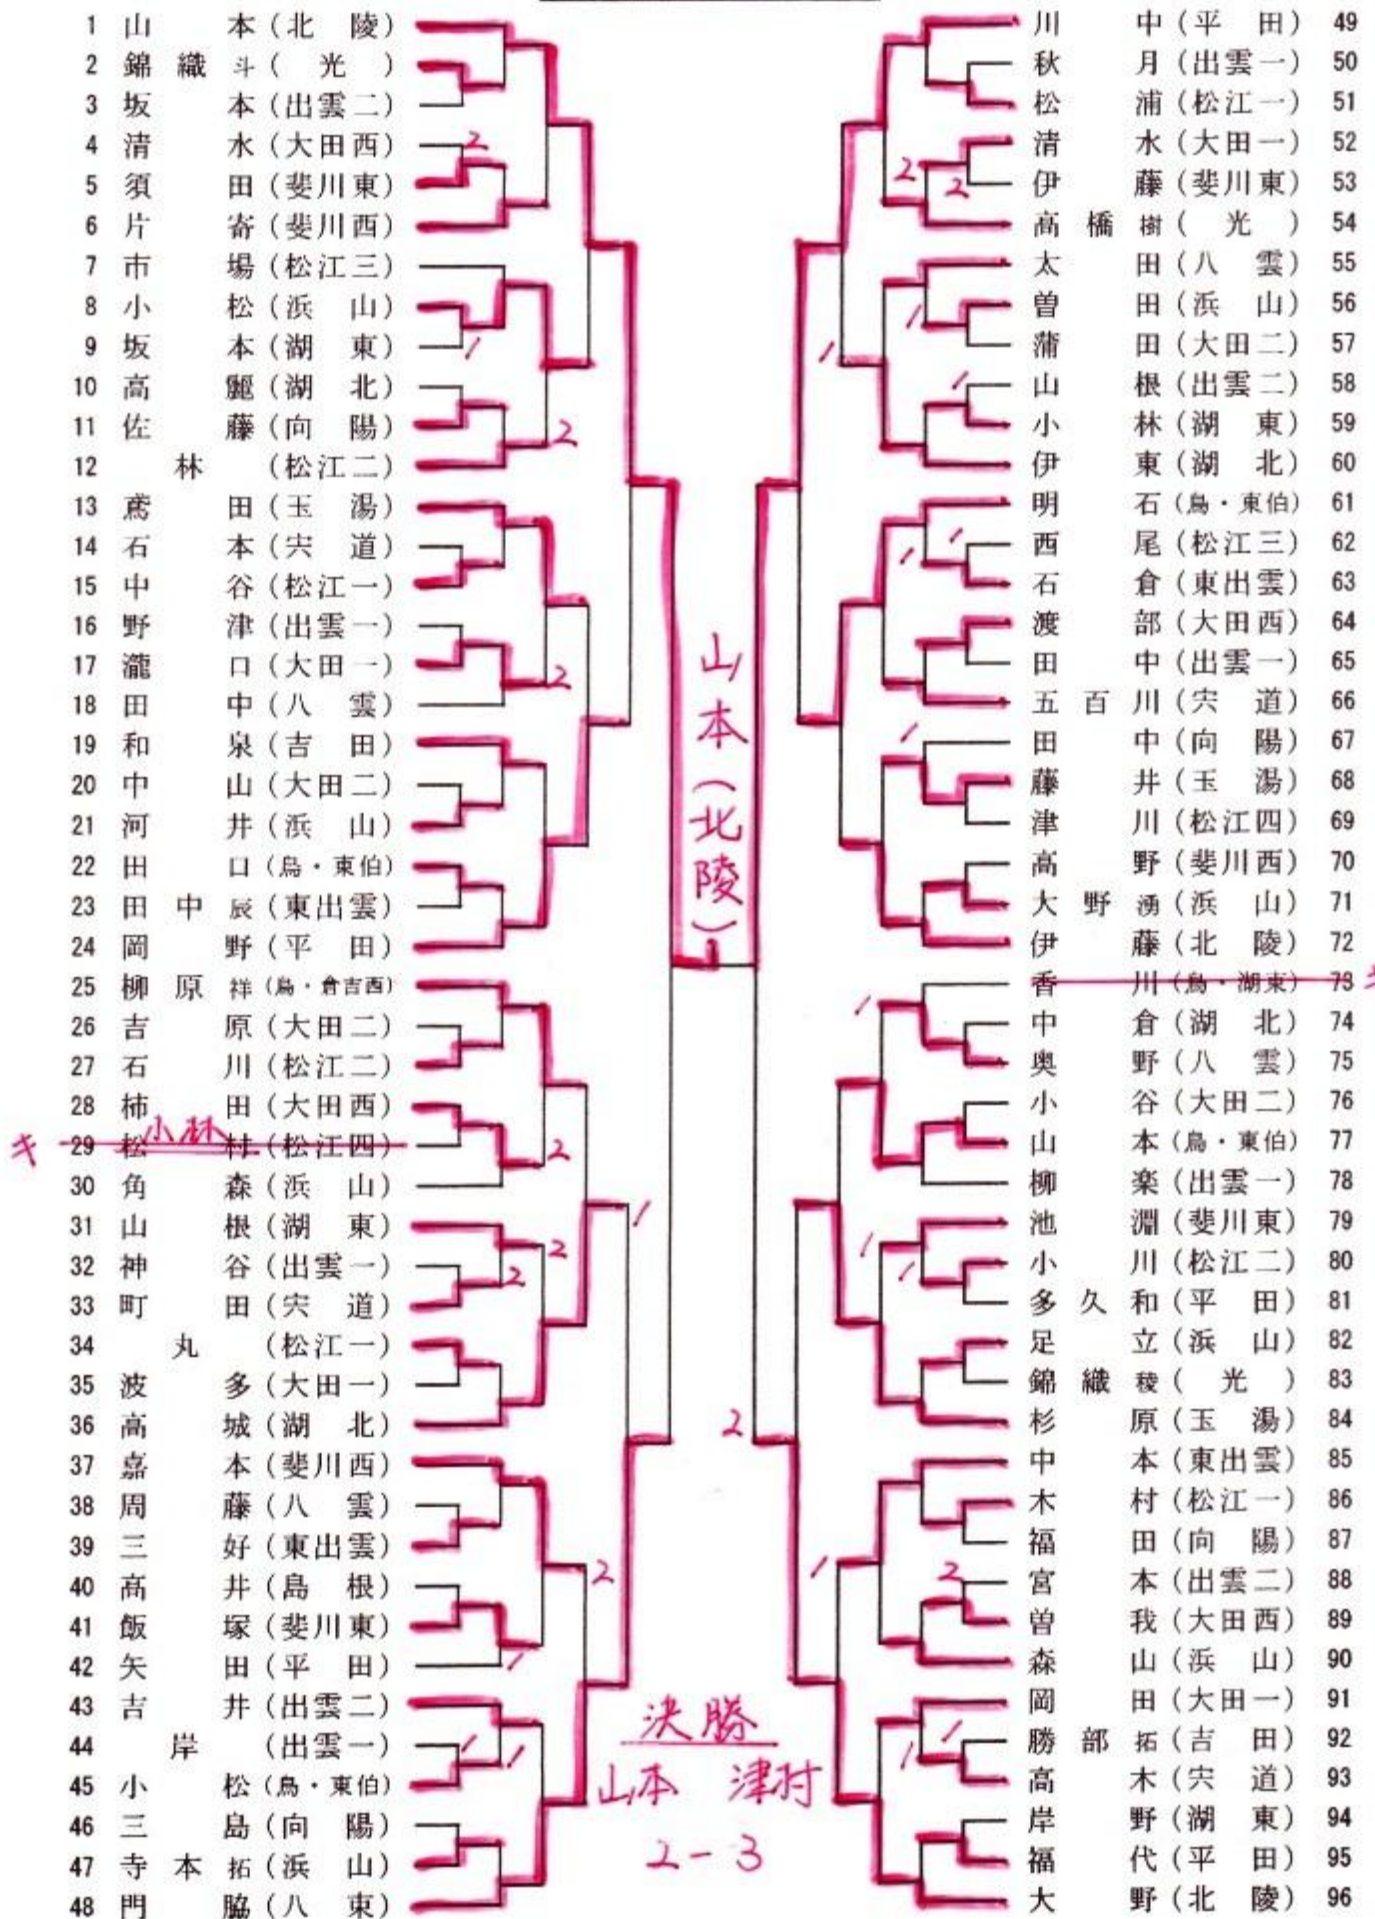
1 山本（北陸）
2 錦織斗（光）
3 坂本（出雲二）
4 清水（大田西）
5 須田（斐川東）
6 片寄（斐川西）
7 市場（松江三）
8 小松（浜山）
9 坂本（湖東）
10 高麗（湖北）
11 佐藤（向陽）
12 林（松江二）
13 鳶田（玉湯）
14 石本（宍道）
15 中谷（松江一）
16 野津（出雲一）
17 瀧口（大田一）
18 田中（八雲）
19 和泉（吉田）
20 中山（大田二）
21 河井（浜山）
22 田口（鳥・東伯）
23 田中辰（東出雲）
24 岡野（平田）
25 柳原祥（鳥・倉吉西）
26 吉原（大田二）
27 石川（松江二）
28 柿田（大田西）
キ 29 松林（松江四） 小林
30 角森（浜山）
31 山根（湖東）
32 神谷（出雲一）
33 町田（宍道）
34 丸（松江一）
35 波多（大田一）
36 高城（湖北）
37 嘉本（斐川西）
38 周藤（八雲）
39 三好（東出雲）
40 高井（島根）
41 飯塚（斐川東）
42 矢田（平田）
43 吉井（出雲二）
44 岸（出雲一）
45 小松（鳥・東伯）
46 三島（向陽）
47 寺本拓（浜山）
48 門脇（八東）

川中（平田）49
秋月（出雲一）50
松浦（松江一）51
清水（大田一）52
伊藤（斐川東）53
高橋樹（光）54
太田（八雲）55
曽田（浜山）56
蒲田（大田二）57
山根（出雲二）58
小林（湖東）59
伊東（湖北）60
明石（鳥・東伯）61
西尾（松江三）62
石倉（東出雲）63
渡部（大田西）64
田中（出雲一）65
五百川（宍道）66
田中（向陽）67
藤井（玉湯）68
津川（松江四）69
高野（斐川西）70
大野湧（浜山）71
伊藤（北陸）72
香川（鳥・湖東）73
中倉（湖北）74
奥野（八雲）75
小谷（大田二）76
山本（鳥・東伯）77
柳楽（出雲一）78
池淵（斐川東）79
小川（松江二）80
多久和（平田）81
足立（浜山）82
錦織稜（光）83
杉原（玉湯）84
中本（東出雲）85
木村（松江一）86
福田（向陽）87
宮本（出雲二）88
曽我（大田西）89
森山（浜山）90
岡田（大田一）91
勝部拓（吉田）92
高木（宍道）93
岸野（湖東）94
福代（平田）95
大野（北陸）96

山本（北陸）

決勝
山本 津村
2 - 3

2 2 1 2 2 2 2 1 2 1 1 2 1 1 2 2 1 1 1 1 1 1 1 1 1 2 1 1